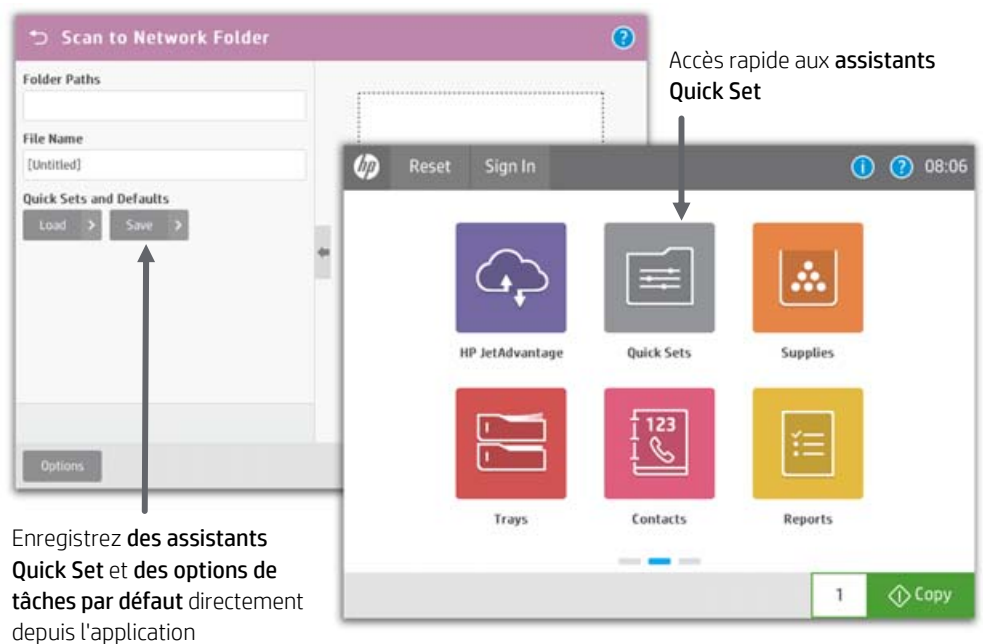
Scan to Network Folder

Folder Paths

File Name

[Untitled]

Quick Sets and Defaults

Load

Save

Options

Accès rapide aux assistants Quick Set

Reset

Sign In

08:06

HP JetAdvantage

Quick Sets

Supplies

Trays

123

Contacts

Reports

1

Copy

Enregistrez des assistants Quick Set et des options de tâches par défaut directement depuis l'application